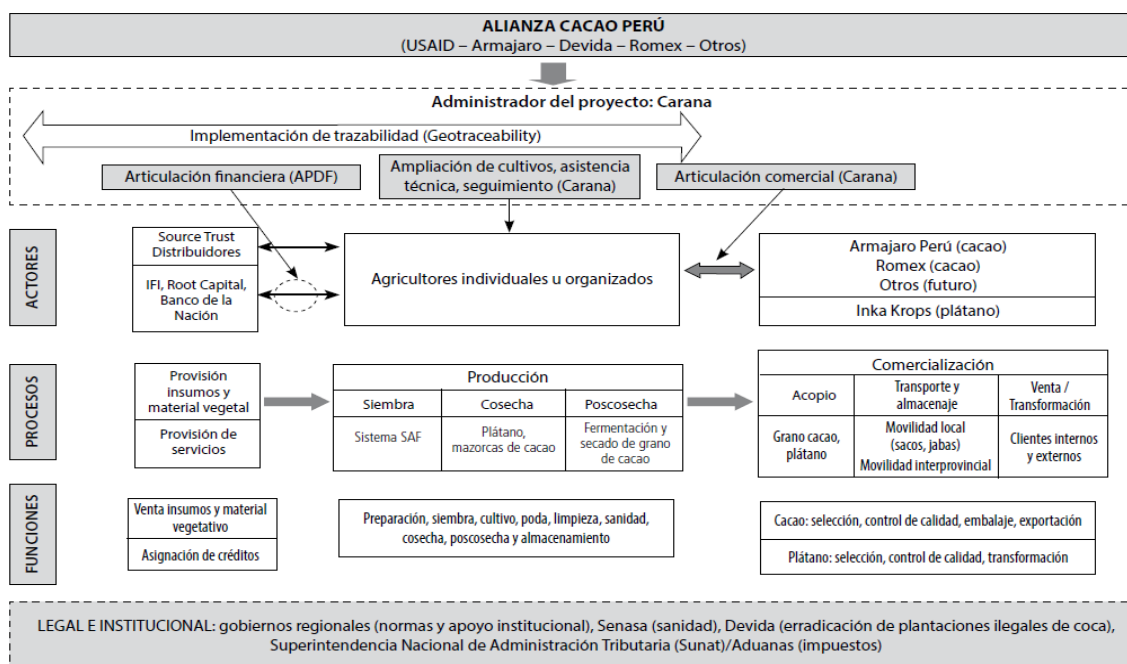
ALIANZA CACAO PERÚ
(USAID – Armajaro – Devida – Romex – Otros)

Administrador del proyecto: Carana

Implementación de trazabilidad (Geotraceability)

Articulación financiera (APDF)

Ampliación de cultivos, asistencia técnica, seguimiento (Carana)

Articulación comercial (Carana)

ACTORES

Source Trust Distribuidores

IFI, Root Capital, Banco de la Nación

Agricultores individuales u organizados

Armajaro Perú (cacao)
Romex (cacao)
Otros (futuro)

Inka Krops (plátano)

PROCESOS

Provisión insumos y material vegetal

Provisión de servicios

| Producción | | |
|---|---|---|
| Siembra | Cosecha | Poscosecha |
| Sistema SAF | Plátano, mazorcas de cacao | Fermentación y secado de grano de cacao |

| Comercialización | | |
|---|---|---|
| Acopio | Transporte y almacenaje | Venta / Transformación |
| Grano cacao, plátano | Movilidad local (sacos, jabas) Movilidad interprovincial | Clientes internos y externos |

FUNCIONES

Venta insumos y material vegetativo

Asignación de créditos

Preparación, siembra, cultivo, poda, limpieza, sanidad, cosecha, poscosecha y almacenamiento

Cacao: selección, control de calidad, embalaje, exportación

Plátano: selección, control de calidad, transformación

LEGAL E INSTITUCIONAL: gobiernos regionales (normas y apoyo institucional), Senasa (sanidad), Devida (erradicación de plantaciones ilegales de coca), Superintendencia Nacional de Administración Tributaria (Sunat)/Aduanas (impuestos)